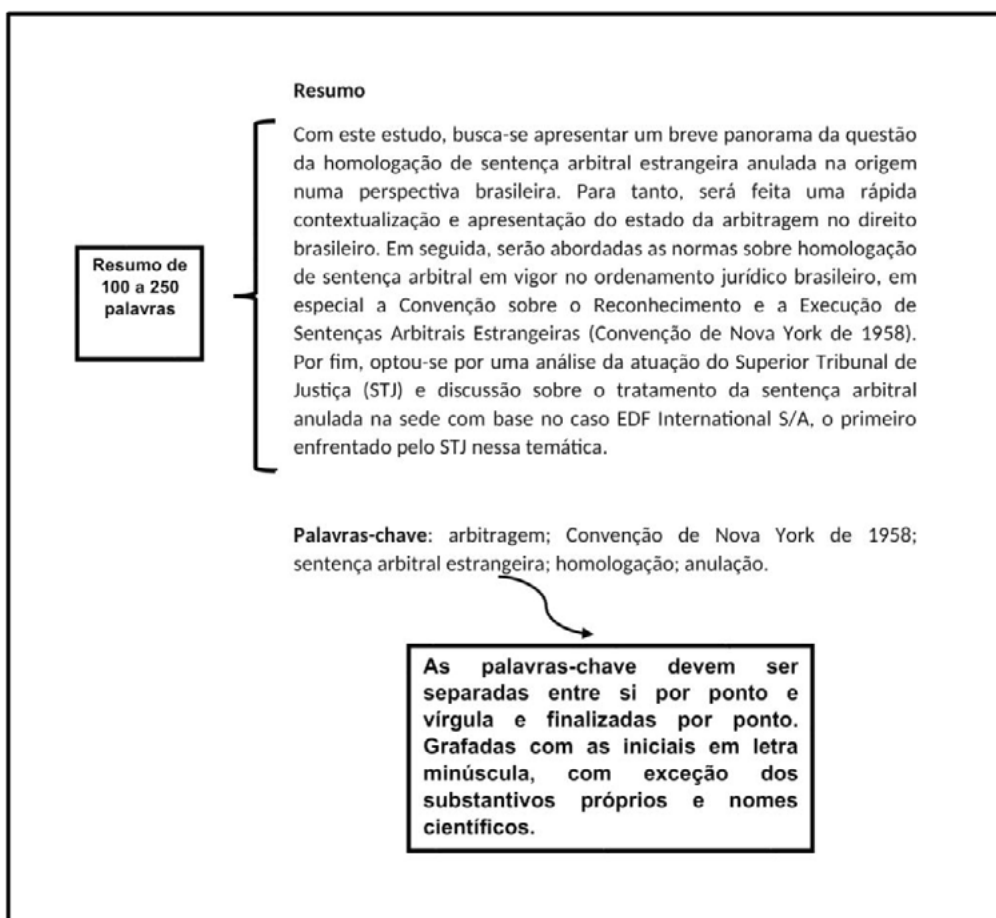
Resumo

Resumo de 100 a 250 palavras

Com este estudo, busca-se apresentar um breve panorama da questão da homologação de sentença arbitral estrangeira anulada na origem numa perspectiva brasileira. Para tanto, será feita uma rápida contextualização e apresentação do estado da arbitragem no direito brasileiro. Em seguida, serão abordadas as normas sobre homologação de sentença arbitral em vigor no ordenamento jurídico brasileiro, em especial a Convenção sobre o Reconhecimento e a Execução de Sentenças Arbitrais Estrangeiras (Convenção de Nova York de 1958). Por fim, optou-se por uma análise da atuação do Superior Tribunal de Justiça (STJ) e discussão sobre o tratamento da sentença arbitral anulada na sede com base no caso EDF International S/A, o primeiro enfrentado pelo STJ nessa temática.

Palavras-chave: arbitragem; Convenção de Nova York de 1958; sentença arbitral estrangeira; homologação; anulação.

As palavras-chave devem ser separadas entre si por ponto e vírgula e finalizadas por ponto. Grafadas com as iniciais em letra minúscula, com exceção dos substantivos próprios e nomes científicos.